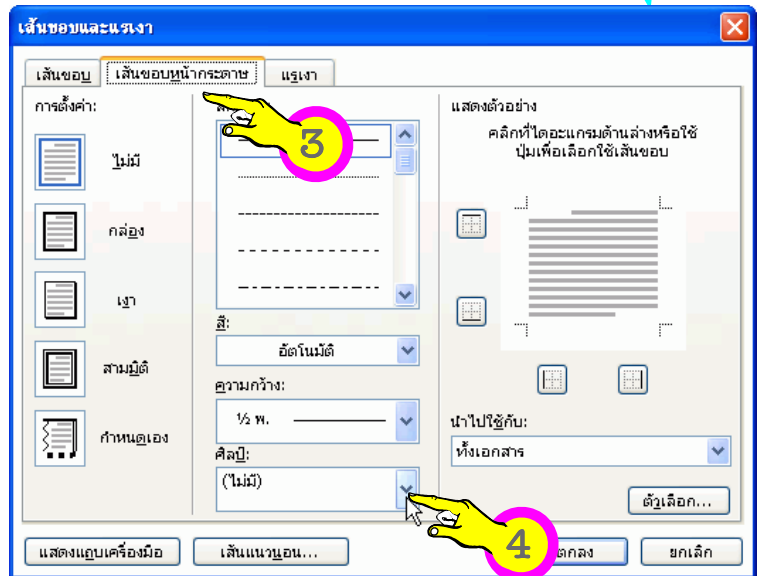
เส้นขอบและแรเงา

เส้นขอบ
เส้นขอบหน้ากระดาษ
แรเงา

การตั้งค่า:
ไม่มี
กล่อง
เงา
สามมิติ
กำหนดเอง

3

สี:
อัตโนมัติ
ความกว้าง:
½ พ.
ศิลป์:
(ไม่มี)

แสดงตัวอย่าง
คลิกที่ไดอะแกรมด้านล่างหรือใช้ปุ่มเพื่อเลือกใช้เส้นขอบ

นำไปใช้กับ:
ทั้งเอกสาร
ตัวเลือก...

4

แสดงแถบเครื่องมือ
เส้นแนวนอน...
ตกลง
ยกเลิก